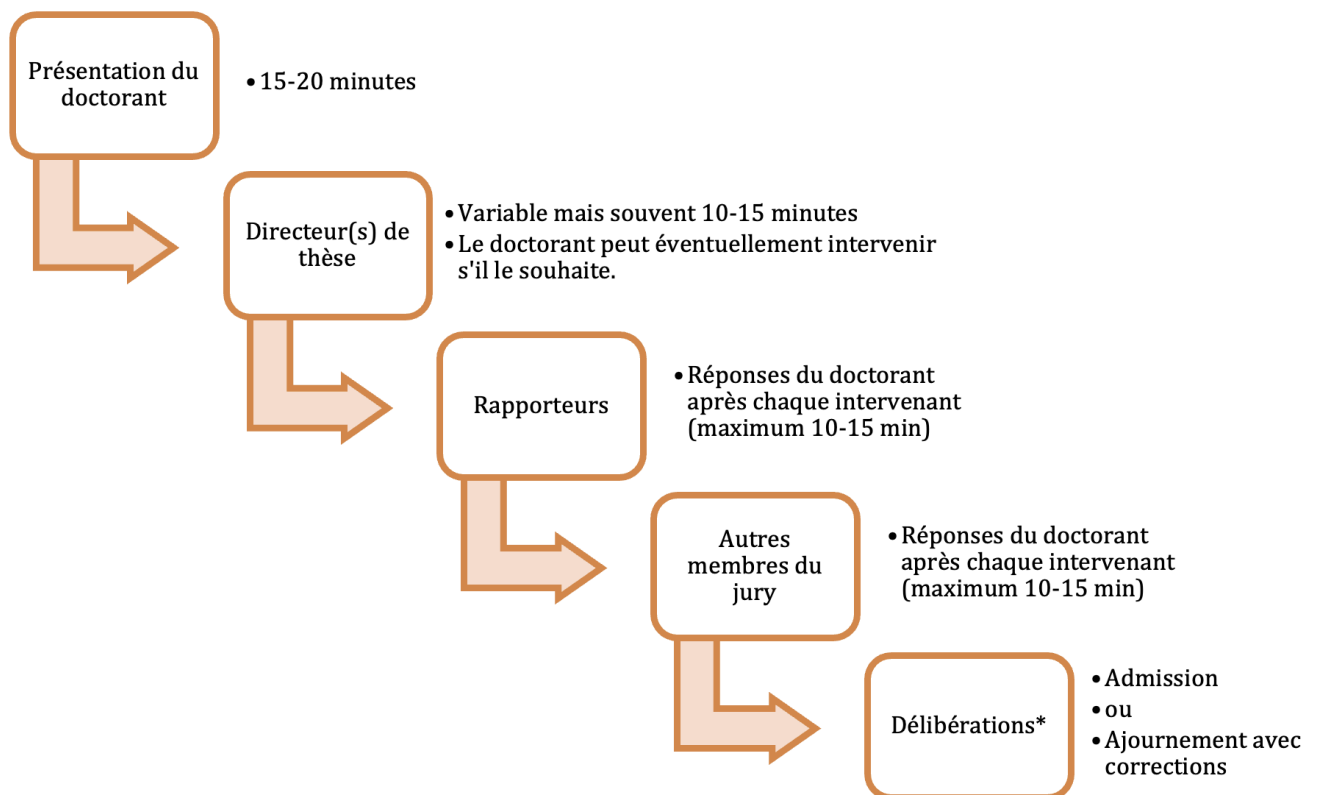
Présentation du doctorant

• 15-20 minutes

Directeur(s) de thèse

• Variable mais souvent 10-15 minutes
• Le doctorant peut éventuellement intervenir s'il le souhaite.

Rapporteurs

• Réponses du doctorant après chaque intervenant (maximum 10-15 min)

Autres membres du jury

• Réponses du doctorant après chaque intervenant (maximum 10-15 min)

Délibérations*

• Admission
• ou
• Ajournement avec corrections